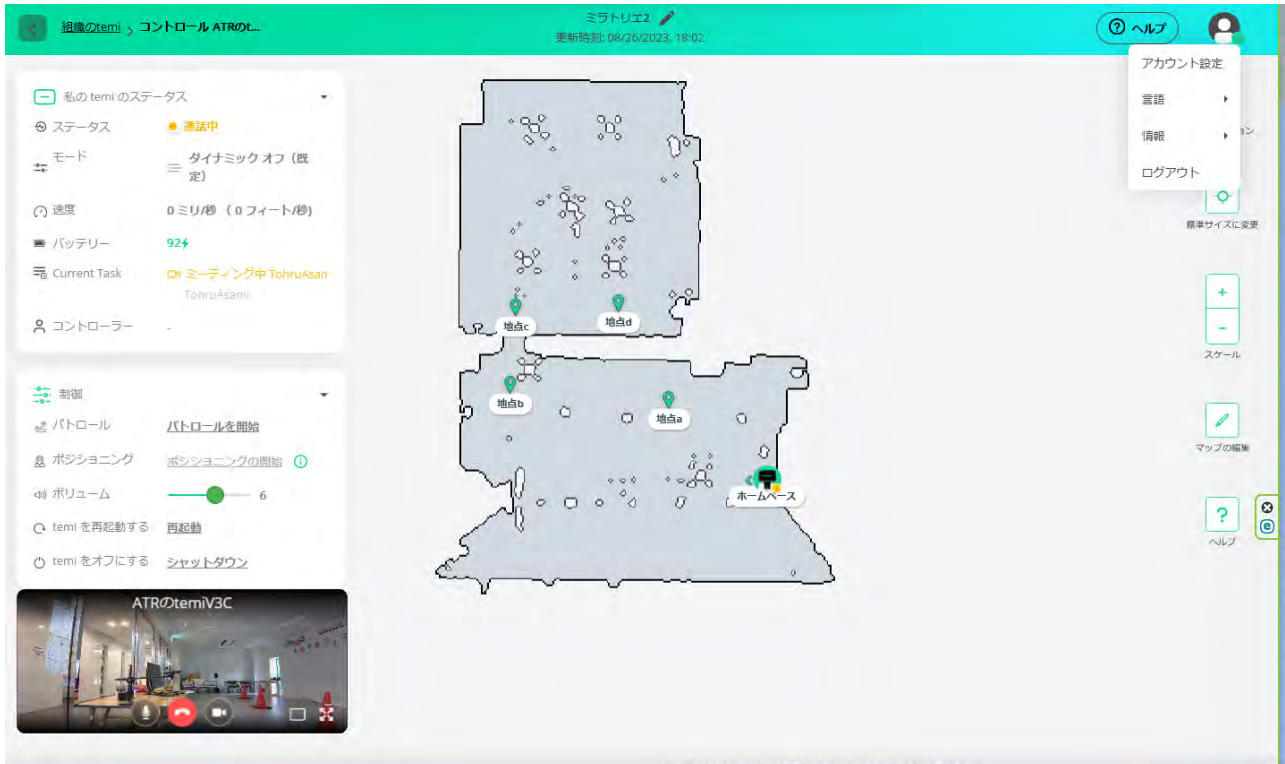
組織のtemi > コントロール ATRのt...

ミラトリエ2
更新時刻: 08/26/2023, 18:02

ヘルプ

アカウント設定
言語
情報
ログアウト

私の temi のステータス
ステータス 通話中
モード ダイナミック オフ（既定）
速度 0 ミリ/秒 （0 フィート/秒）
バッテリー 92
Current Task ミーティング中 TohruAsam TohruAsami
コントローラー -

制御
パトロール パトロールを開始
ポジショニング ポジショニングの開始
ボリューム 6
temi を再起動する 再起動
temi をオフにする シャットダウン

ATRのtemiV3C

地点c
地点d
地点b
地点a
ホームベース

標準サイズに変更
+
-
スケール
マップの編集
?
ヘルプ